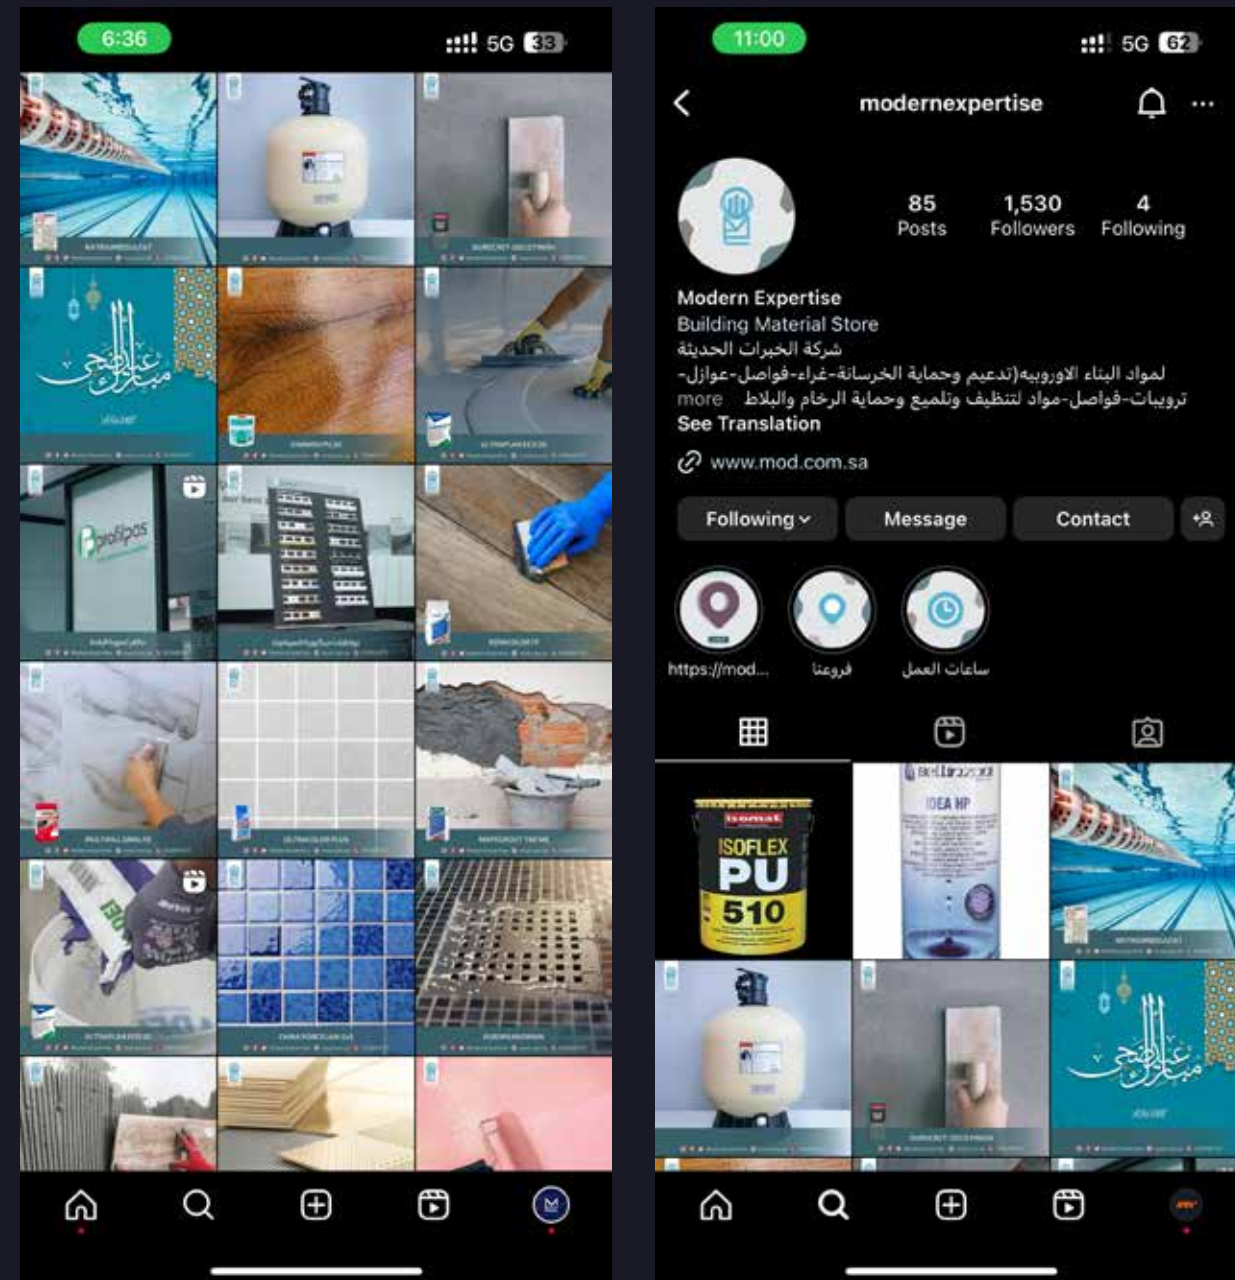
6:36
5G 33

profilpas

11:00
5G 62

modernexpertise

85 Posts
1,530 Followers
4 Following

Modern Expertise
Building Material Store
شركة الخبرات الحديثة
لمواد البناء الاوروبيه(تدعيم وحماية الخرسانة-غراء-فواصل-عوازل-
ترويبات-فواصل-مواد لتنظيف وتلميع وحماية الرخام والبلاط more
See Translation

www.mod.com.sa

Following
Message
Contact

https://mod...
فروعنا
ساعات العمل

ISOFLEX PU 510
IDEA HP